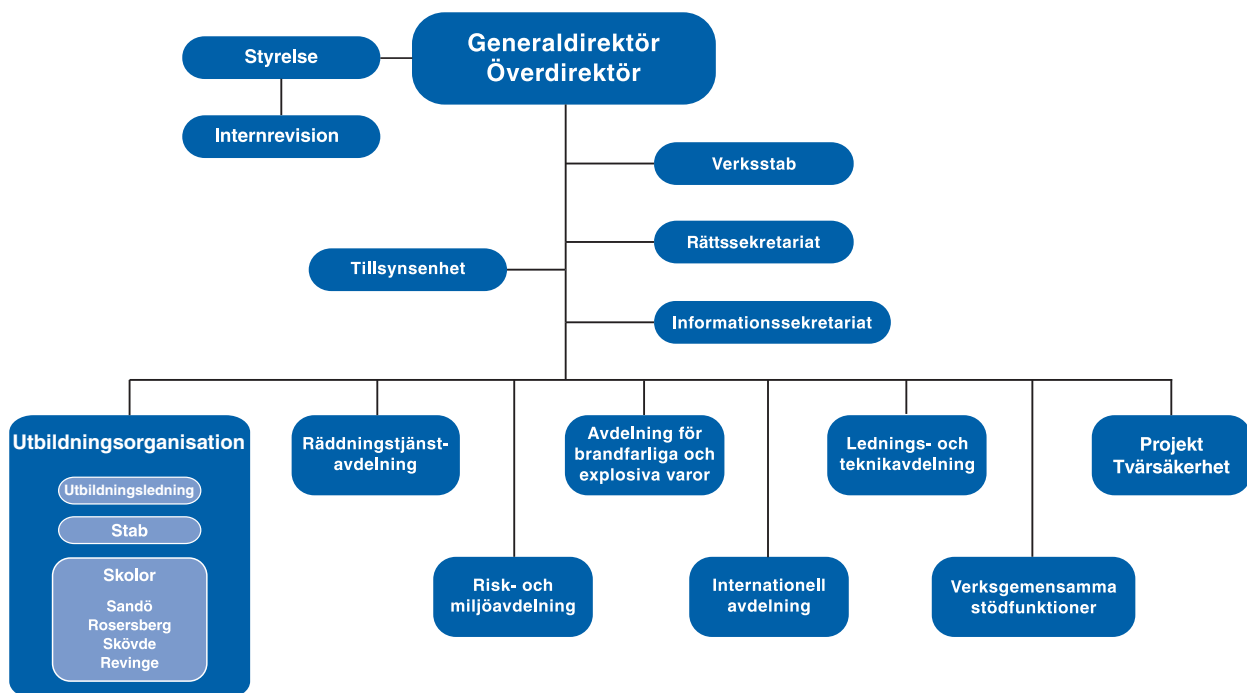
Generaldirektör
Överdirektör

Styrelse

Internrevision

Verksstab

Rättssekretariat

Tillsynsenhet

Informationssekretariat

Utbildningsorganisation

Utbildningsledning

Stab

Skolor
Sandö
Rosersberg
Skövde
Revinge

Räddningstjänstavdelning

Risk- och miljöavdelning

Avdelning för brandfarliga och explosiva varor

Internationell avdelning

Lednings- och teknikavdelning

Verksgemensamma stödfunktioner

Projekt Tvärsäkerhet